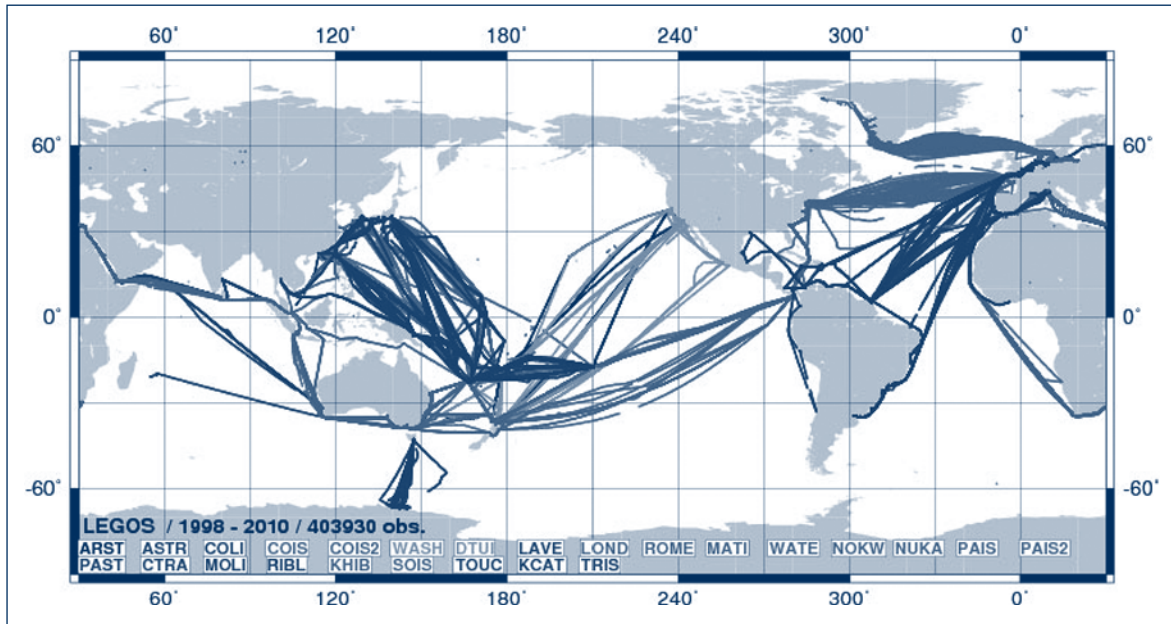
60˚ 120˚ 180˚ 240˚ 300˚ 0˚

60˚ 60˚

0˚ 0˚

-60˚ -60˚

LEGOS / 1998 - 2010 / 403930 obs.

ARST ASTR COLI COIS COIS2 WASH DTUI LAVE LOND ROME MATI WATE NOKW NUKA PAIS PAIS2
PAST CTRA MOLI RIBL KHIB SOIS TOUC KCAT TRIS

60˚ 120˚ 180˚ 240˚ 300˚ 0˚